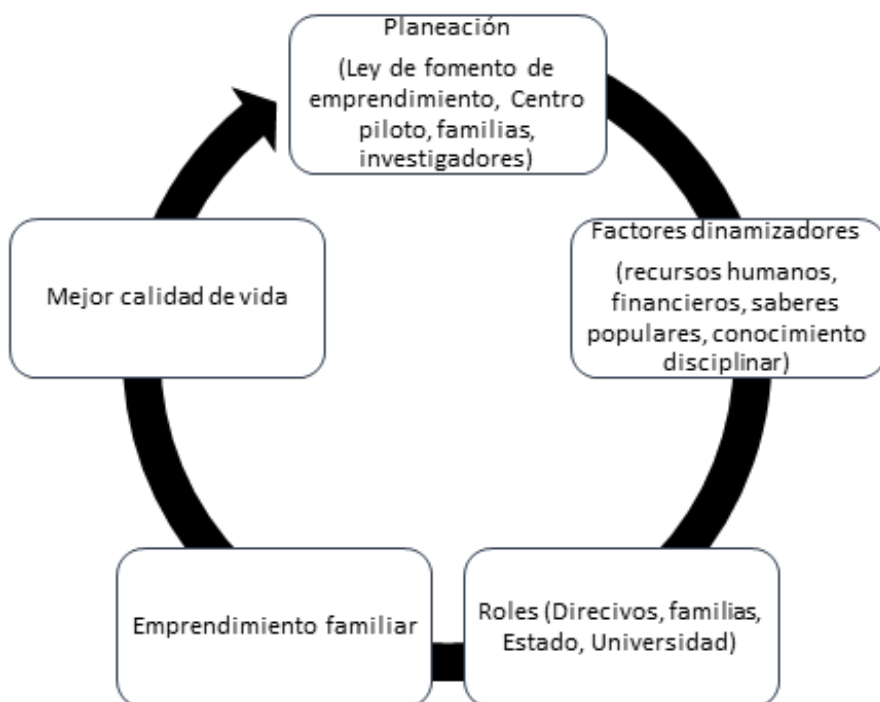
Planeación
(Ley de fomento de emprendimiento, Centro piloto, familias, investigadores)

Factores dinamizadores
(recursos humanos, financieros, saberes populares, conocimiento disciplinar)

Roles (Direcivos, familias, Estado, Universidad)

Emprendimiento familiar

Mejor calidad de vida